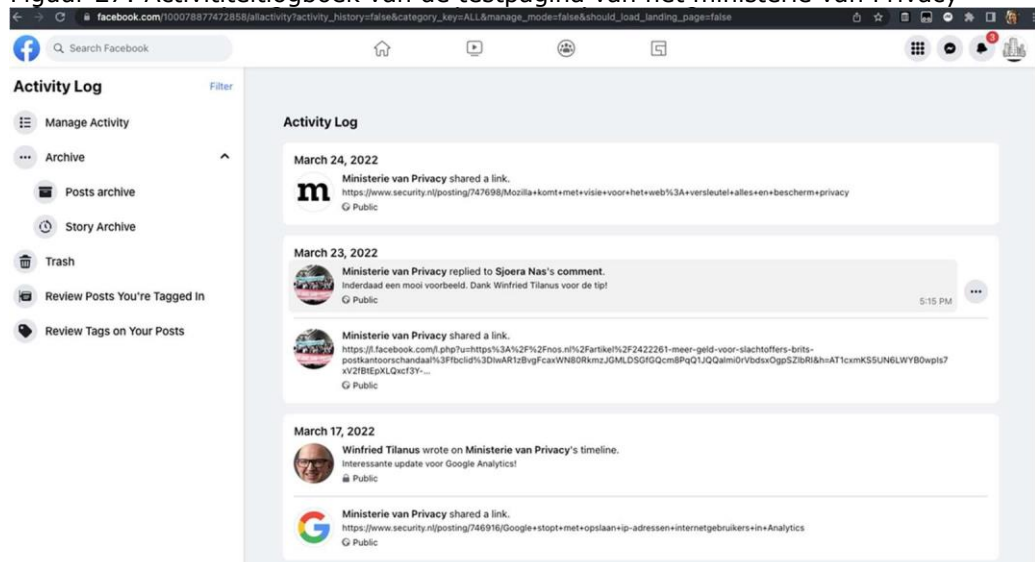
Figuur 27: Activiteitslogboek van de testpagina van het ministerie van Privacy

facebook.com/100078877472858/allactivity?activity_history=false&category_key=ALL&manage_mode=false&should_load_landing_page=false

Search Facebook

3

Activity Log

Filter

Manage Activity

Archive

Posts archive

Story Archive

Trash

Review Posts You're Tagged In

Review Tags on Your Posts

Activity Log

March 24, 2022

Ministerie van Privacy shared a link.
https://www.security.nl/posting/747698/Mozilla+komt+met+visie+voor+het+web%3A+versleutel+alles+en+bescherm+privacy
Public

March 23, 2022

Ministerie van Privacy replied to Sjoera Nas's comment.
Inderdaad een mooi voorbeeld. Dank Winfried Tilanus voor de tip!
Public
5:15 PM

Ministerie van Privacy shared a link.
https://l.facebook.com/l.php?u=https%3A%2F%2Fnos.nl%2Fartikel%2F2422261-meer-geld-voor-slachtoffers-brits-postkantoorschandaal%3Ffbclid%3DIwAR1zBvgFcaxWN80RkmzJGMLDSGfGQcm8PqQ1JQQalmi0rVbdsxOgpSZlbRI&h=AT1cxmKS5UN6LWYB0wpIs7xV2fBtEpXLQxcf3Y-...
Public

March 17, 2022

Winfried Tilanus wrote on Ministerie van Privacy's timeline.
Interessante update voor Google Analytics!
Public

Ministerie van Privacy shared a link.
https://www.security.nl/posting/746916/Google+stopt+met+opslaan+ip-adressen+internetgebruikers+in+Analytics
Public